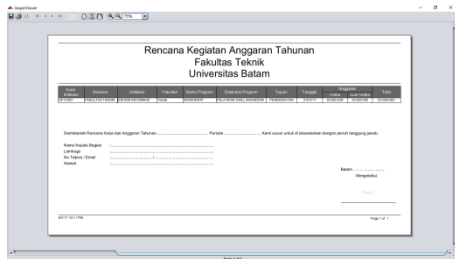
JasperViewer

75%

Rencana Kegiatan Anggaran Tahunan
Fakultas Teknik
Universitas Batam

| Kode Indikator | Sasaran | Indikator | Fakultas | Nama Program | Strategi Program | Tujuan | Tanggal | Anggaran | | Total |
|---|---|---|---|---|---|---|---|---|---|---|
| | | | | | | | | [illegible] | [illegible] | |
| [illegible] | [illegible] | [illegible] | Teknik | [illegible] | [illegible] | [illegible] | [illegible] | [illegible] | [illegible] | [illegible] |

Demikianlah Rencana Kerja dan Anggaran Tahunan .................................. Periode .................................. Kami susun untuk di laksanakan dengan penuh tanggung jawab.

Nama Kepala Bagian ..............................................................
Lembaga ..............................................................
No Telpon / Email ..............................................................
Alamat ..............................................................

Batam, ..................
Mengetahui,

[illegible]

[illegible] PM

Page 1 of 1

Page 1 of 1